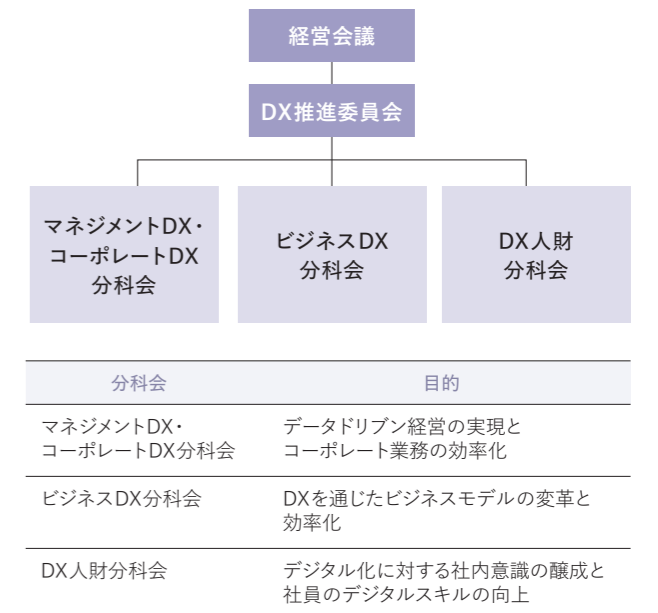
経営会議

DX推進委員会

マネジメントDX・コーポレートDX分科会

ビジネスDX分科会

DX人財分科会

| 分科会 | 目的 |
|---|---|
| マネジメントDX・コーポレートDX分科会 | データドリブン経営の実現とコーポレート業務の効率化 |
| ビジネスDX分科会 | DXを通じたビジネスモデルの変革と効率化 |
| DX人財分科会 | デジタル化に対する社内意識の醸成と社員のデジタルスキルの向上 |